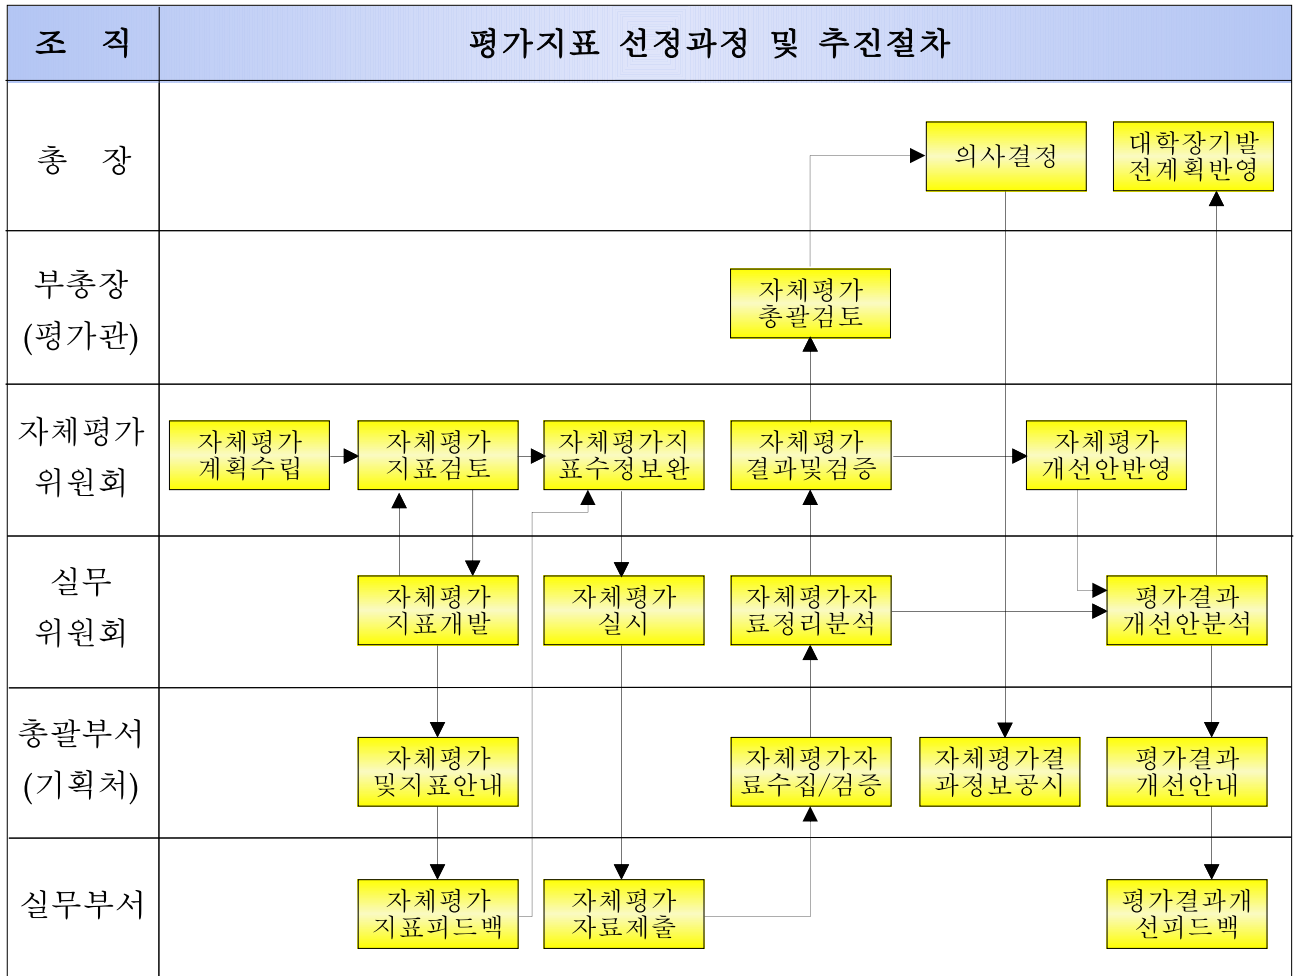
| 조 직 | 평가지표 선정과정 및 추진절차 |
|---|---|
| 총 장 | 의사결정 / 대학장기발전계획반영 |
| 부총장 (평가관) | 자체평가 총괄검토 |
| 자체평가 위원회 | 자체평가 계획수립 / 자체평가 지표검토 / 자체평가지표수정보완 / 자체평가 결과및검증 / 자체평가 개선안반영 |
| 실무 위원회 | 자체평가 지표개발 / 자체평가 실시 / 자체평가자료정리분석 / 평가결과 개선안분석 |
| 총괄부서 (기획처) | 자체평가 및지표안내 / 자체평가자료수집/검증 / 자체평가결과정보공시 / 평가결과 개선안내 |
| 실무부서 | 자체평가 지표피드백 / 자체평가 자료제출 / 평가결과개선피드백 |